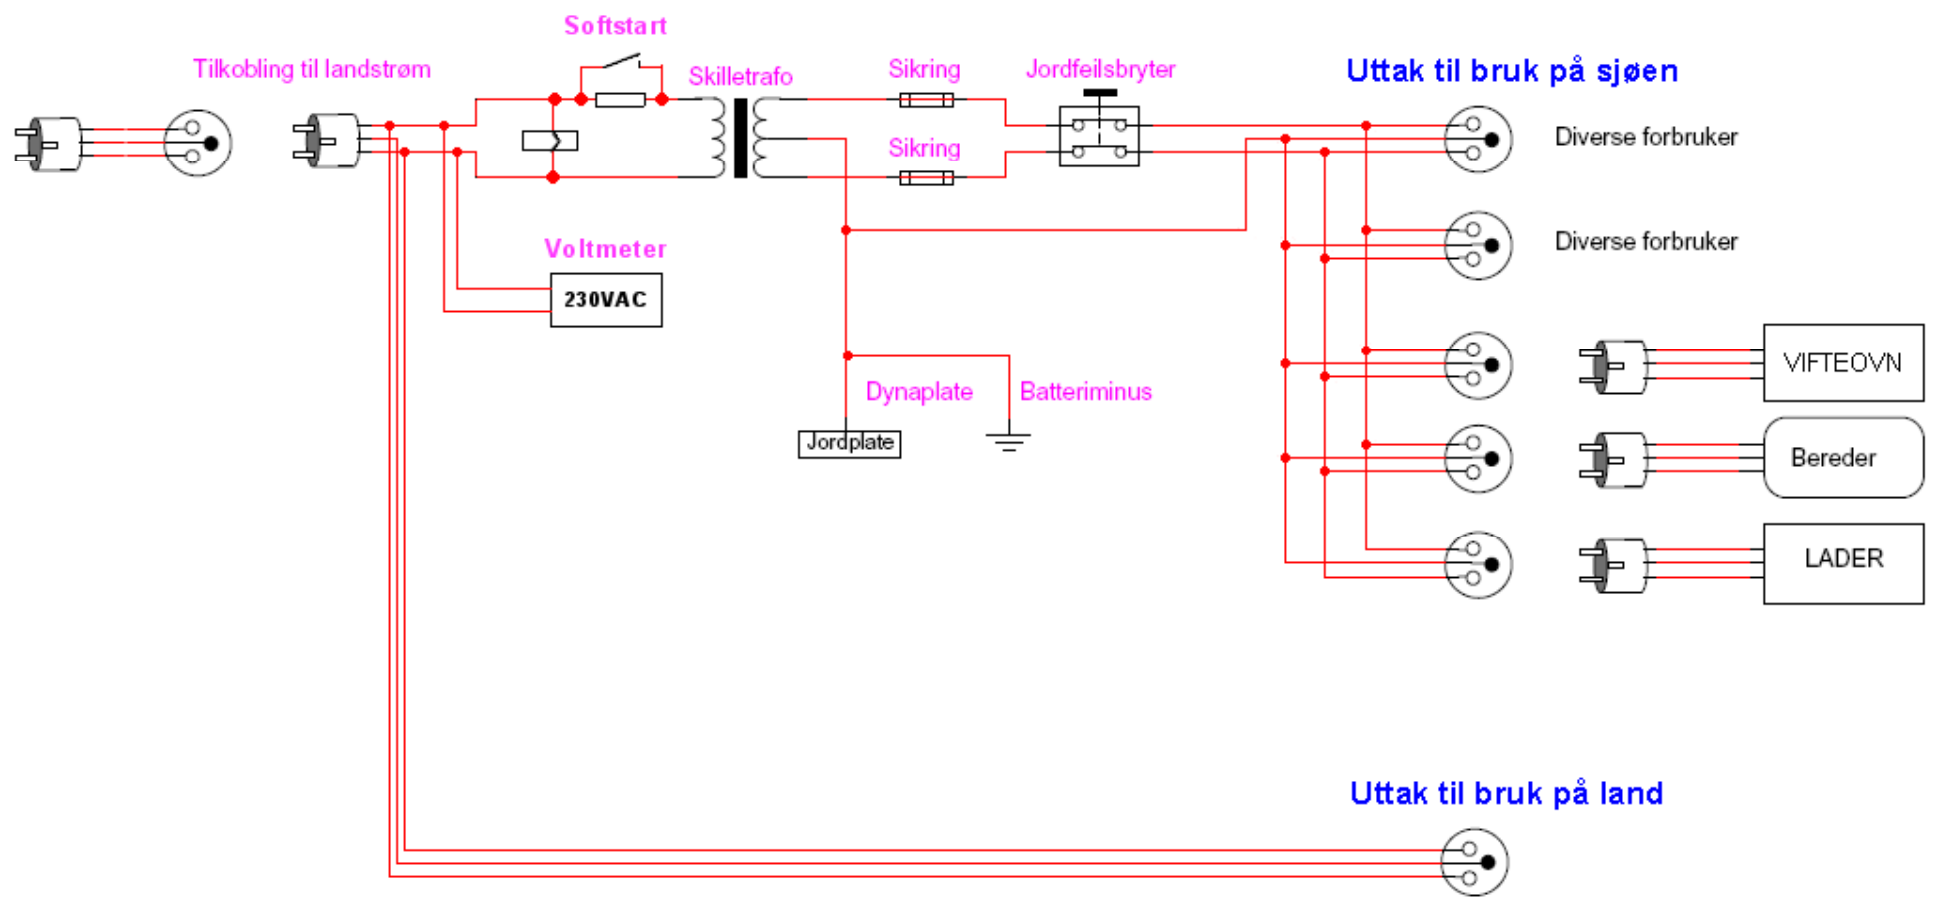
Softstart

Tilkobling til landstrøm

Skilletrafo

Sikring

Jordfeilsbryter

Uttak til bruk på sjøen

Diverse forbruker

Sikring

Diverse forbruker

Voltmeter

230VAC

VIFTEOVN

Dynaplate

Batteriminus

Jordplate

Bereder

LADER

Uttak til bruk på land